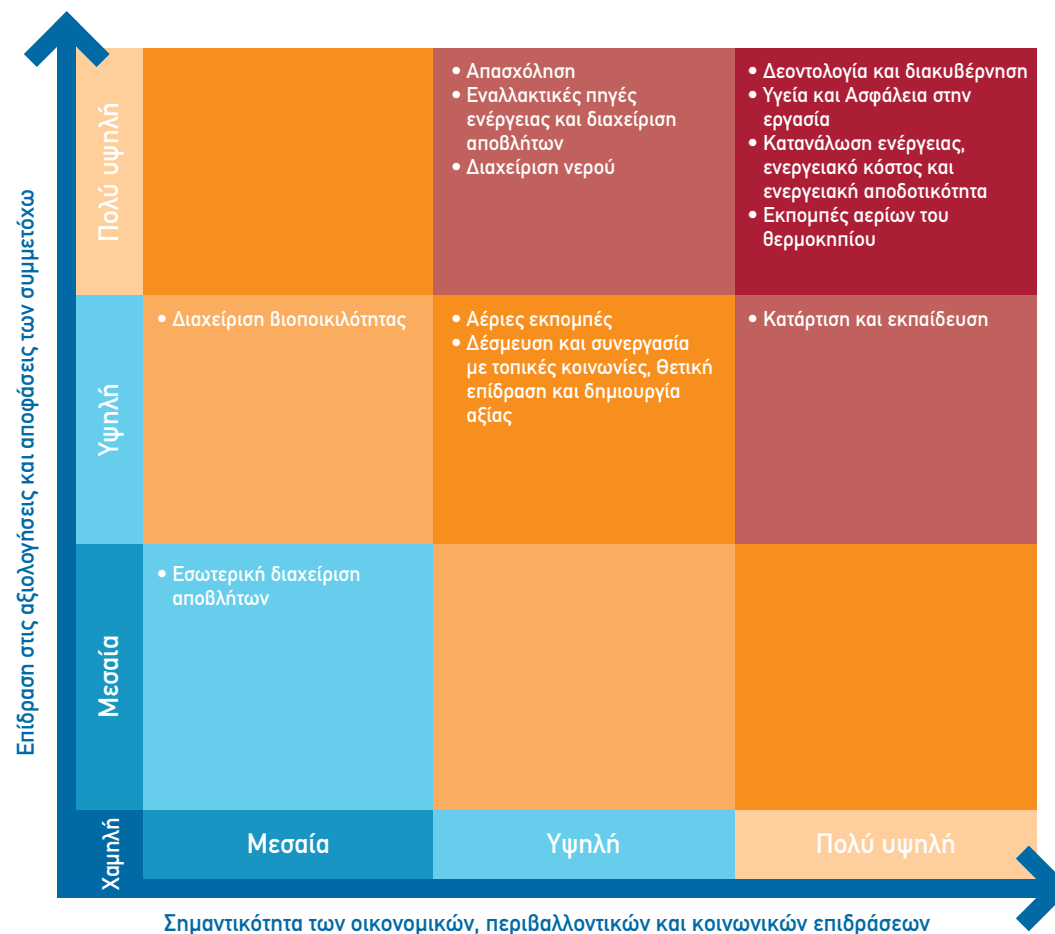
Επίδραση στις αξιολογήσεις και αποφάσεις των συμμετόχων

Πολύ υψηλή

• Απασχόληση
• Εναλλακτικές πηγές ενέργειας και διαχείριση αποβλήτων
• Διαχείριση νερού

• Δεοντολογία και διακυβέρνηση
• Υγεία και Ασφάλεια στην εργασία
• Κατανάλωση ενέργειας, ενεργειακό κόστος και ενεργειακή αποδοτικότητα
• Εκπομπές αερίων του θερμοκηπίου

Υψηλή

• Διαχείριση βιοποικιλότητας

• Αέριες εκπομπές
• Δέσμευση και συνεργασία με τοπικές κοινωνίες, θετική επίδραση και δημιουργία αξίας

• Κατάρτιση και εκπαίδευση

Μεσαία

• Εσωτερική διαχείριση αποβλήτων

Χαμηλή

Μεσαία

Υψηλή

Πολύ υψηλή

Σημαντικότητα των οικονομικών, περιβαλλοντικών και κοινωνικών επιδράσεων